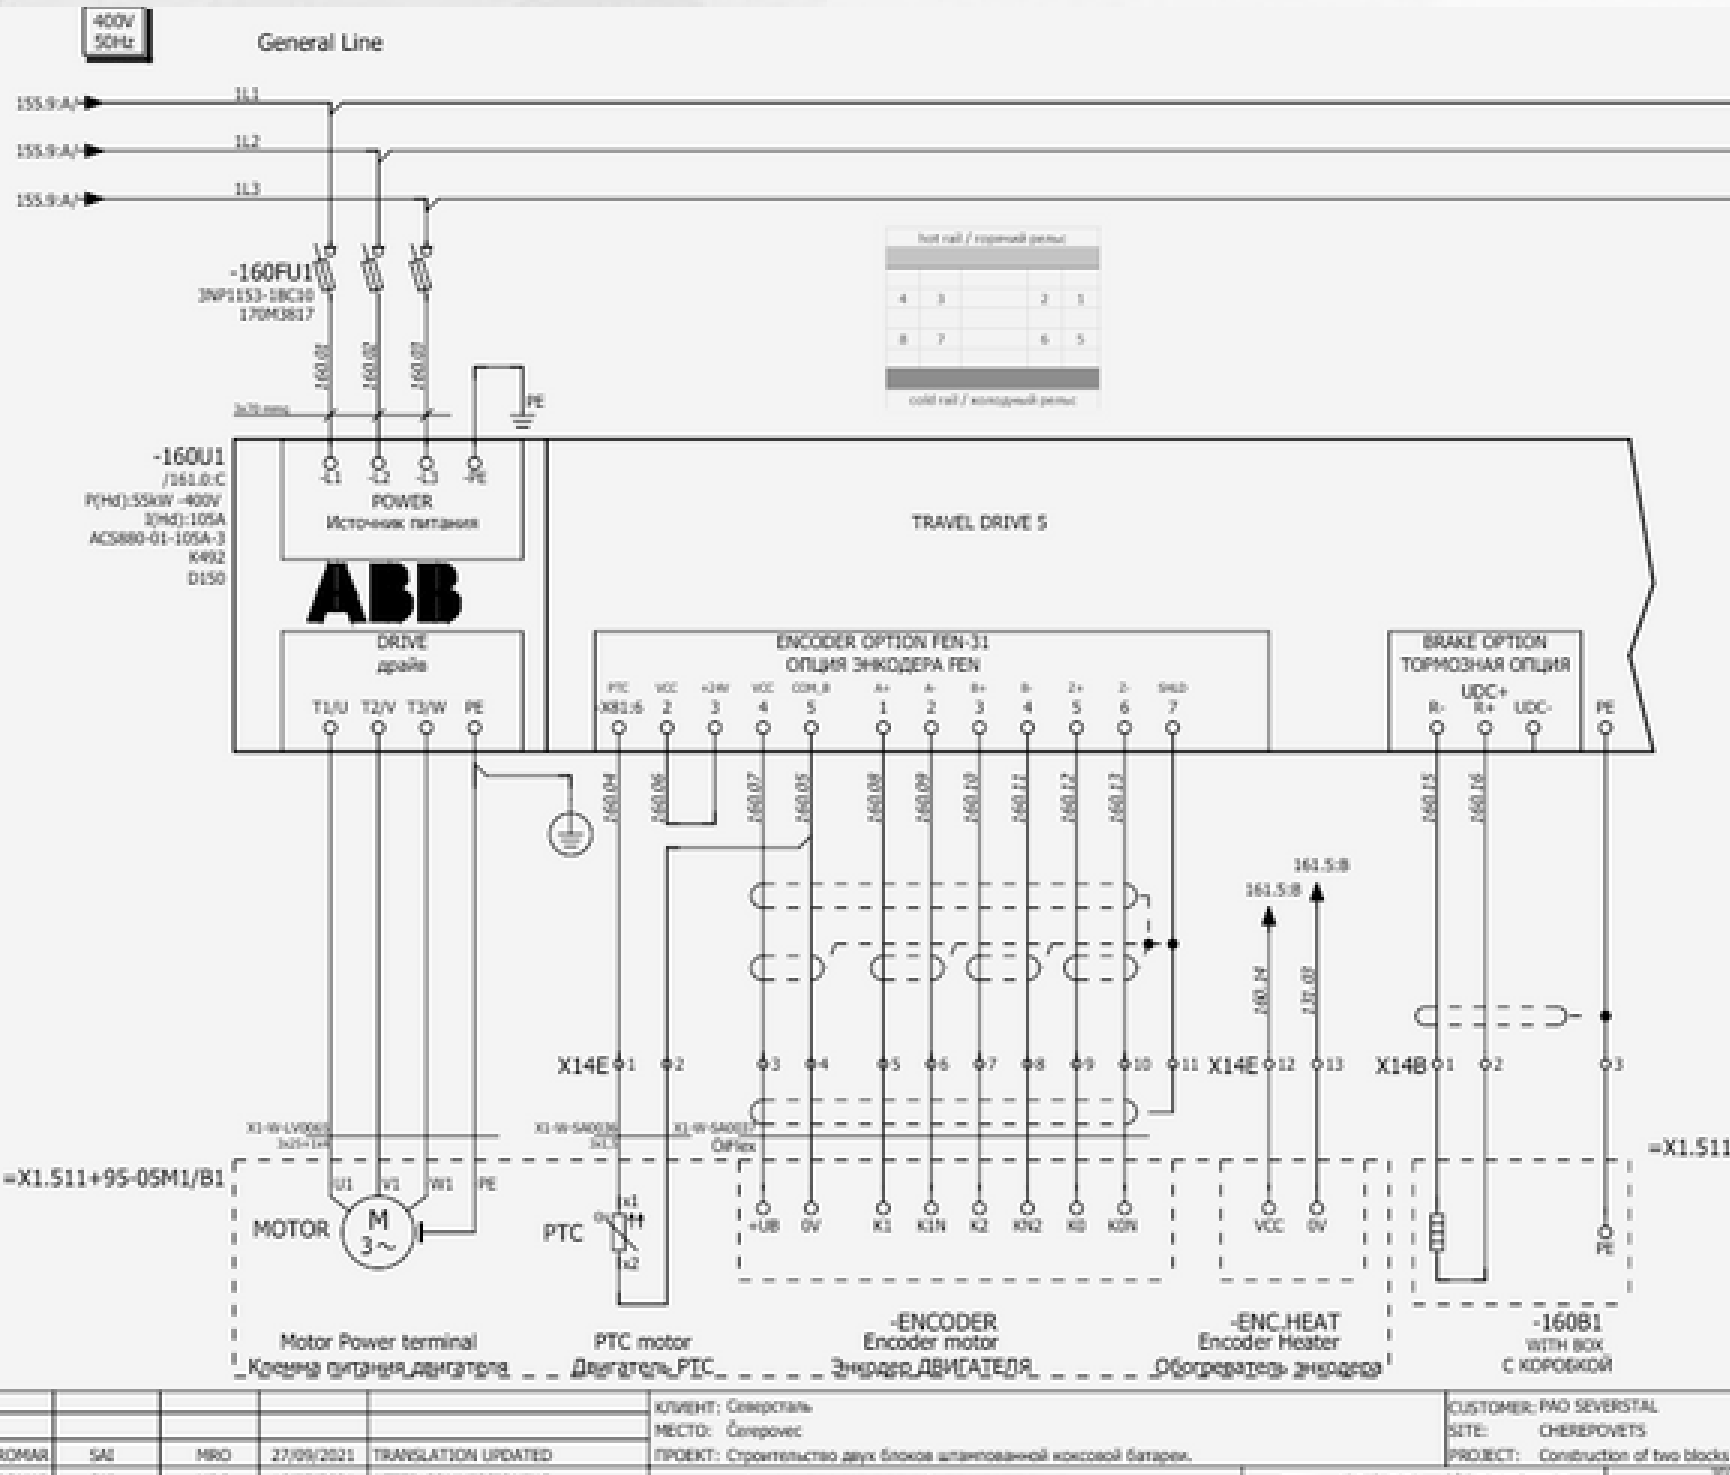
400V
50Hz

General Line

155.9:A/
1L1
155.9:A/
1L2
155.9:A/
1L3

-160FU1
3NP1153-1BC10
170M3817

160.01
160.02
160.03

PE

hot rail / горячий рельс

| 4 | 3 | | 2 | 1 |
|---|---|---|---|---|
| 8 | 7 | | 6 | 5 |

cold rail / холодный рельс

-160U1
/161.0:C
P(Hd):55kW -400V
I(Hd):105A
ACS880-01-105A-3
K492
D150

-L1 -L2 -L3 -PE
POWER
Источник питания

ABB

TRAVEL DRIVE 5

DRIVE
драйв
T1/U T2/V T3/W PE

ENCODER OPTION FEN-31
ОПЦИЯ ЭНКОДЕРА FEN
PTC VCC +24V VCC COM_B A+ A- B+ B- Z+ Z- SHLD
-X81:6 2 3 4 5 1 2 3 4 5 6 7

BRAKE OPTION
ТОРМОЗНАЯ ОПЦИЯ
UDC+
R- R+ UDC-
PE

160.04 160.06 160.07 160.05 160.08 160.09 160.10 160.11 160.12 160.13 160.15 160.16

161.5:B
161.5:B
160.14
161.01

X14E 1 2 3 4 5 6 7 8 9 10 11 X14E 12 13 X14B 1 2 3

X1-W-LV006
X1-W-SA0036
X1-W-SA0037
Ölflex

=X1.511+95-05M1/B1
=X1.511

U1 V1 W1 PE
MOTOR
M
3~

PTC
1x1
1x2

+UB 0V K1 K1N K2 KN2 K0 K0N
VCC 0V
PE

Motor Power terminal
Клемма питания двигателя

PTC motor
Двигатель PTC

-ENCODER
Encoder motor
Энкдер ДВИГАТЕЛЯ

-ENC.HEAT
Encoder Heater
Обогреватель энкодера

-160B1
WITH BOX
С КОРОБКОЙ

ROMAR SAI MRO 27/09/2021 TRANSLATION UPDATED
КЛИЕНТ: Северсталь
МЕСТО: Čerepovec
ПРОЕКТ: Строительство двух блоков штампованной коксовой батареи.
CUSTOMER: PAO SEVERSTAL
SITE: CHEREPOVETS
PROJECT: Construction of two blocks